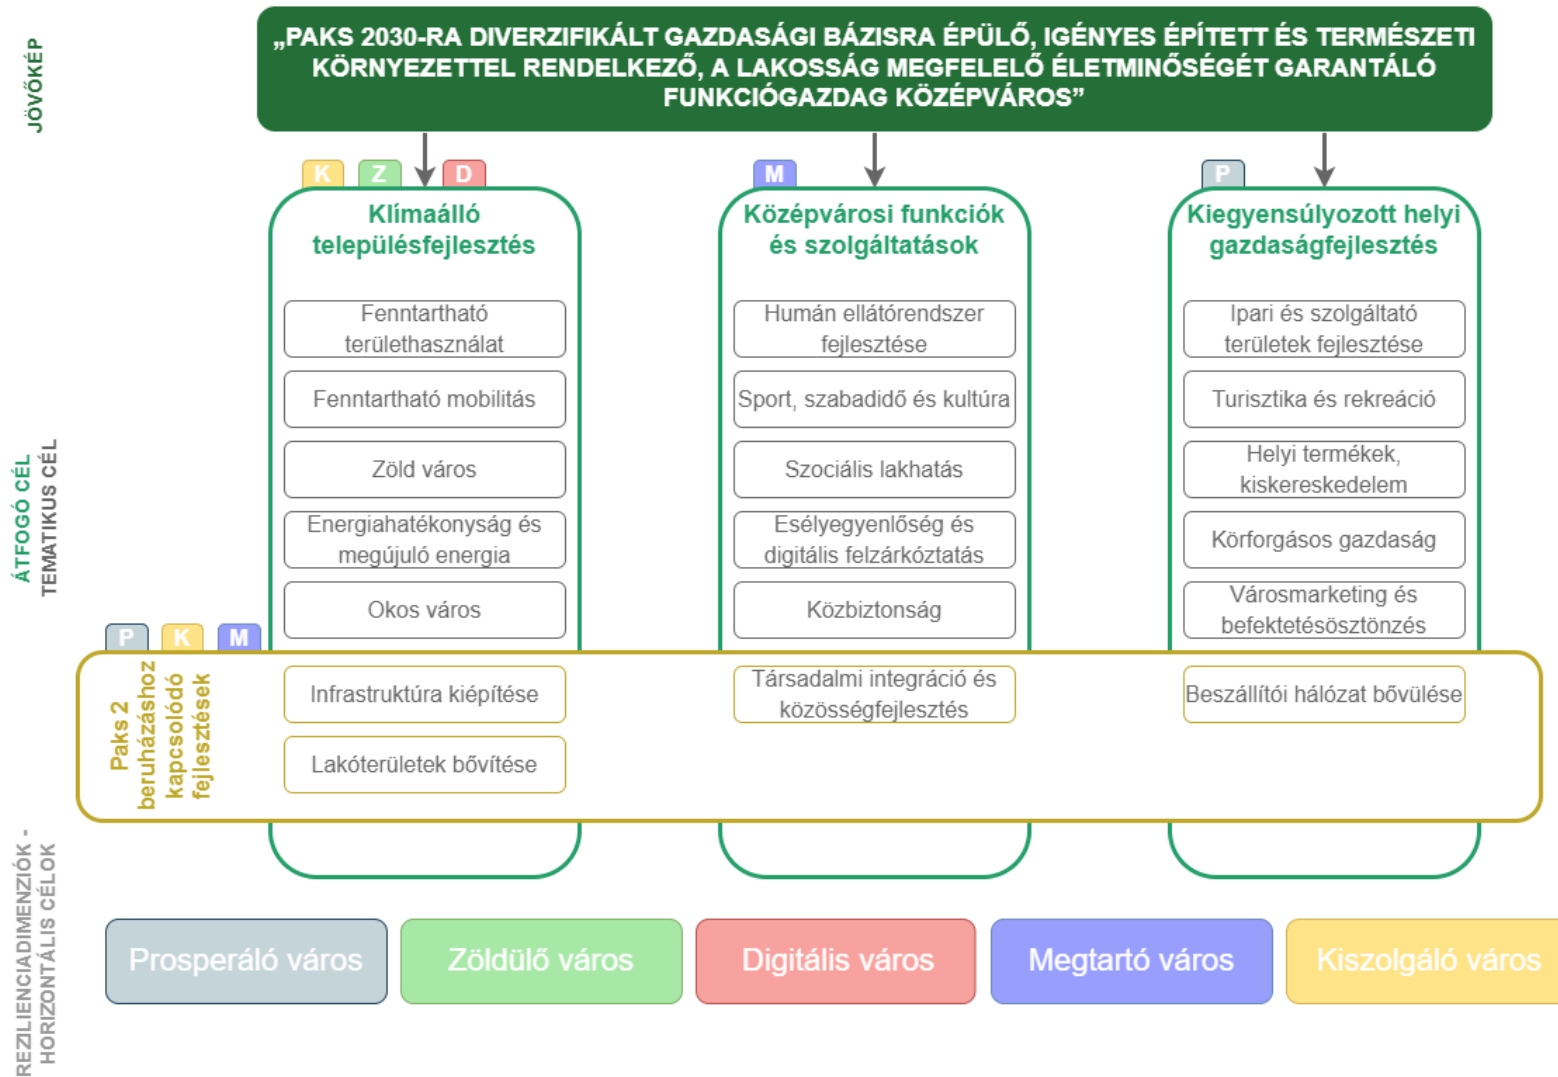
JÖVŐKÉP

„PAKS 2030-RA DIVERZIFIKÁLT GAZDASÁGI BÁZISRA ÉPÜLŐ, IGÉNYES ÉPÍTETT ÉS TERMÉSZETI KÖRNYEZETTEL RENDELKEZŐ, A LAKOSSÁG MEGFELELŐ ÉLETMINŐSÉGÉT GARANTÁLÓ FUNKCIÓGAZDAG KÖZÉPVÁROS”

ÁTFOGÓ CÉL
TEMATIKUS CÉL

K Z D

Klímaálló településfejlesztés

Fenntartható területhasználat

Fenntartható mobilitás

Zöld város

Energiahatékonyság és megújuló energia

Okos város

M

Középvárosi funkciók és szolgáltatások

Humán ellátórendszer fejlesztése

Sport, szabadidő és kultúra

Szociális lakhatás

Esélyegyenlőség és digitális felzárkóztatás

Közbiztonság

P

Kiegyensúlyozott helyi gazdaságfejlesztés

Ipari és szolgáltató területek fejlesztése

Turisztika és rekreáció

Helyi termékek, kiskereskedelem

Körforgásos gazdaság

Városmarketing és befektetésösztönzés

P K M

Paks 2 beruházáshoz kapcsolódó fejlesztések

Infrastruktúra kiépítése

Lakóterületek bővítése

Társadalmi integráció és közösségfejlesztés

Beszállítói hálózat bővülése

REZLIENCIADIMENZIÓK - HORIZONTÁLIS CÉLOK

Prosperáló város

Zöldülő város

Digitális város

Megtartó város

Kiszolgáló város